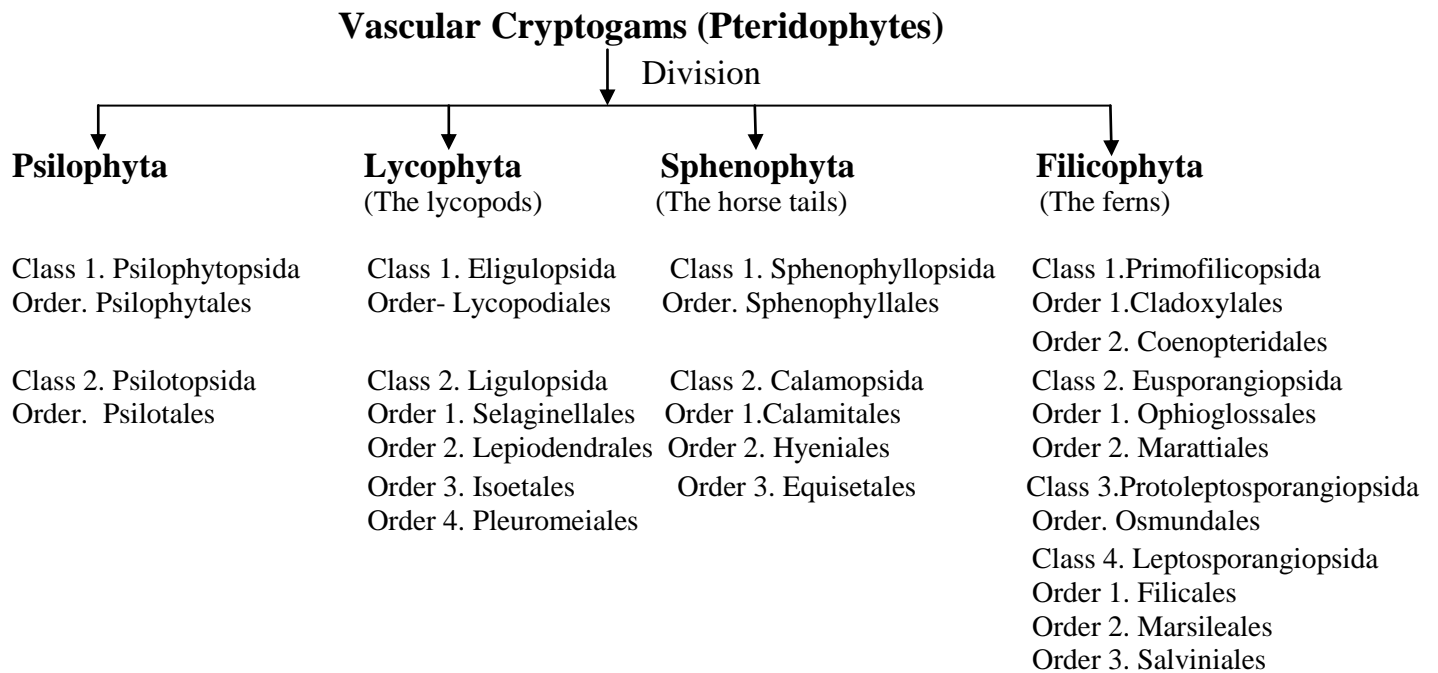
Vascular Cryptogams (Pteridophytes)

Division

Psilophyta

Class 1. Psilophytopsida
Order. Psilophytales

Class 2. Psilotopsida
Order. Psilotales

Lycophyta
(The lycopods)

Class 1. Eligulopsida
Order- Lycopodiales

Class 2. Ligulopsida
Order 1. Selaginellales
Order 2. Lepiodendrales
Order 3. Isoetales
Order 4. Pleuromeiales

Sphenophyta
(The horse tails)

Class 1. Sphenophyllopsida
Order. Sphenophyllales

Class 2. Calamopsida
Order 1.Calamitales
Order 2. Hyeniales
Order 3. Equisetales

Filicophyta
(The ferns)

Class 1.Primofilicopsida
Order 1.Cladoxylales
Order 2. Coenopteridales
Class 2. Eusporangiopsida
Order 1. Ophioglossales
Order 2. Marattiales
Class 3.Protoleptosporangiopsida
Order. Osmundales
Class 4. Leptosporangiopsida
Order 1. Filicales
Order 2. Marsileales
Order 3. Salviniales